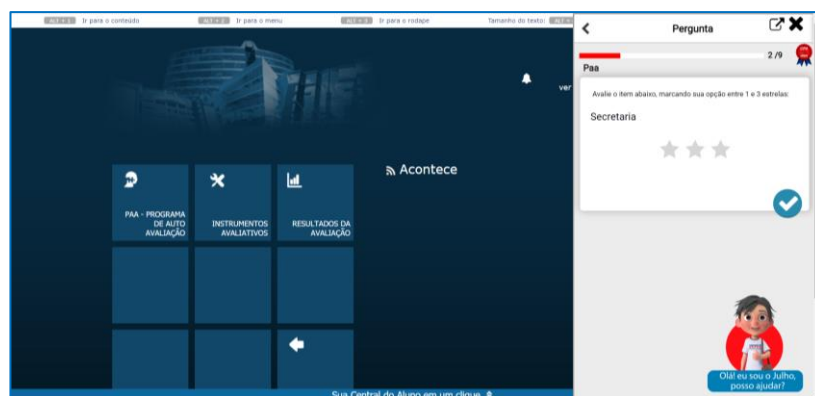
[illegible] Ir para o conteúdo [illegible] Ir para o menu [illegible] Ir para o rodape Tamanho do texto: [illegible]

ver

PAA - PROGRAMA DE AUTO AVALIAÇÃO

INSTRUMENTOS AVALIATIVOS

RESULTADOS DA AVALIAÇÃO

Acontece

Sua Central do Aluno em um clique

Pergunta

2/9

Paa

Avalie o item abaixo, marcando sua opção entre 1 e 3 estrelas:

Secretaria

Olá! eu sou o Julho, posso ajudar?